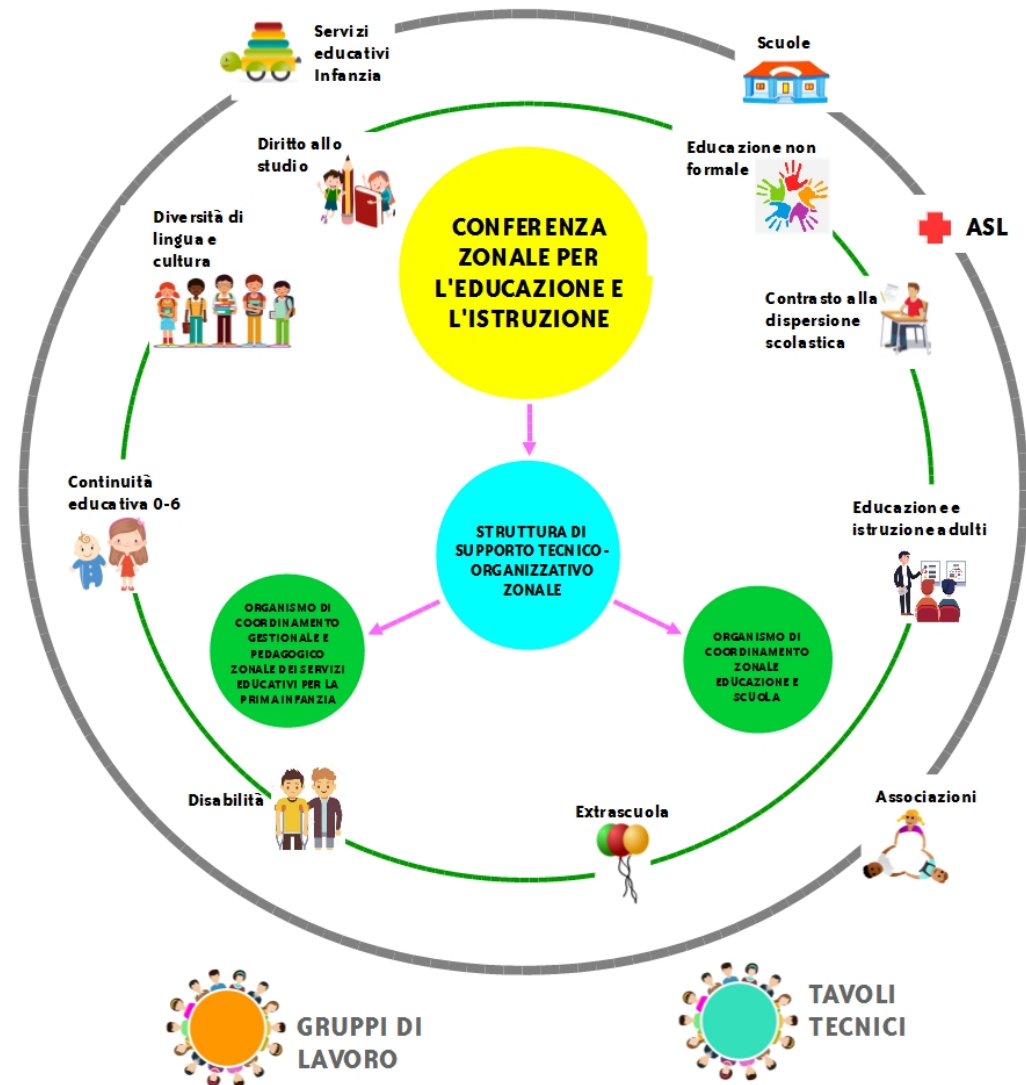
Servizi educativi Infanzia

Scuole

Diritto allo studio

Educazione non formale

ASL

Diversità di lingua e cultura

CONFERENZA ZONALE PER L'EDUCAZIONE E L'ISTRUZIONE

Contrasto alla dispersione scolastica

Continuità educativa 0-6

STRUTTURA DI SUPPORTO TECNICO-ORGANIZZATIVO ZONALE

Educazione e istruzione adulti

ORGANISMO DI COORDINAMENTO GESTIONALE E PEDAGOGICO ZONALE DEI SERVIZI EDUCATIVI PER LA PRIMA INFANZIA

ORGANISMO DI COORDINAMENTO ZONALE EDUCAZIONE E SCUOLA

Disabilità

Extrascuola

Associazioni

GRUPPI DI LAVORO

TAVOLI TECNICI